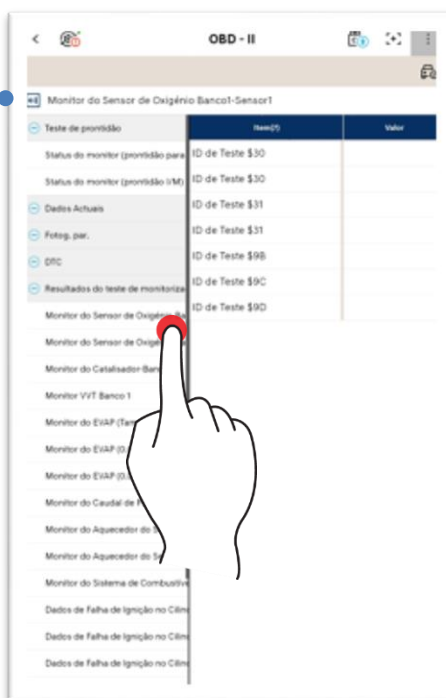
OBD - II

Monitor do Sensor de Oxigénio Banco1-Sensor1

Teste de prontidão

Status do monitor (prontidão para

Status do monitor (prontidão I/M)

Dados Actuais

Fotog. par.

DTC

Resultados do teste de monitoriza

Monitor do Sensor de Oxigé

Monitor do Sensor de Oxige

Monitor do Catalisador-Ban

Monitor VVT Banco 1

Monitor do EVAP (Ta

Monitor do EVAP (0.

Monitor do EVAP (0.

Monitor do Caudal de

Monitor do Aquecedor do

Monitor do Aquecedor do S

Monitor do Sistema de Combustív

Dados de Falha de Ignição no Cilin

Dados de Falha de Ignição no Cilin

Dados de Falha de Ignição no Cilin

| Item(7) | Valor |
|---|---|
| ID de Teste $30 | |
| ID de Teste $30 | |
| ID de Teste $31 | |
| ID de Teste $31 | |
| ID de Teste $9B | |
| ID de Teste $9C | |
| ID de Teste $9D | |